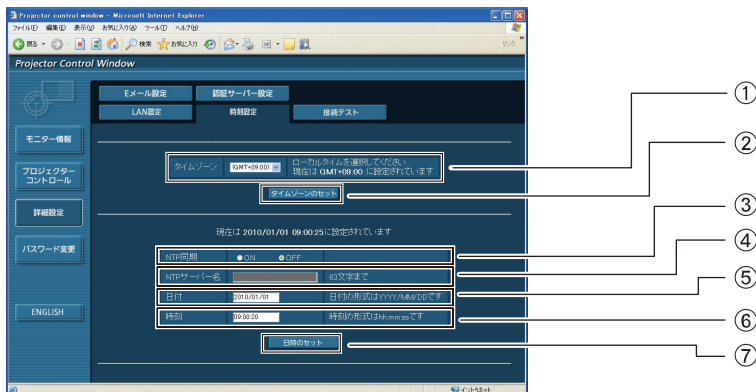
Projector control window - Microsoft Internet Explorer

ファイル(F) 編集(E) 表示(V) お気に入り(A) ツール(T) ヘルプ(H)

戻る 検索 お気に入り

リンク

Projector Control Window

Eメール設定
認証サーバー設定
LAN設定
時刻設定
接続テスト

モニター情報
プロジェクターコントロール
詳細設定
パスワード変更
ENGLISH

タイムゾーン (GMT+09:00) ローカルタイムを選択してください 現在は GMT+09:00 に設定されています

タイムゾーンのセット

現在は 2010/01/01 09:00:25に設定されています

NTP同期 ON OFF

NTPサーバー名 63文字まで

日付 2010/01/01 日付の形式はYYYY/MM/DDです

時刻 09:00:20 時刻の形式はhh:mm:ssです

日時のセット

インターネット

①
②
③
④
⑤
⑥
⑦